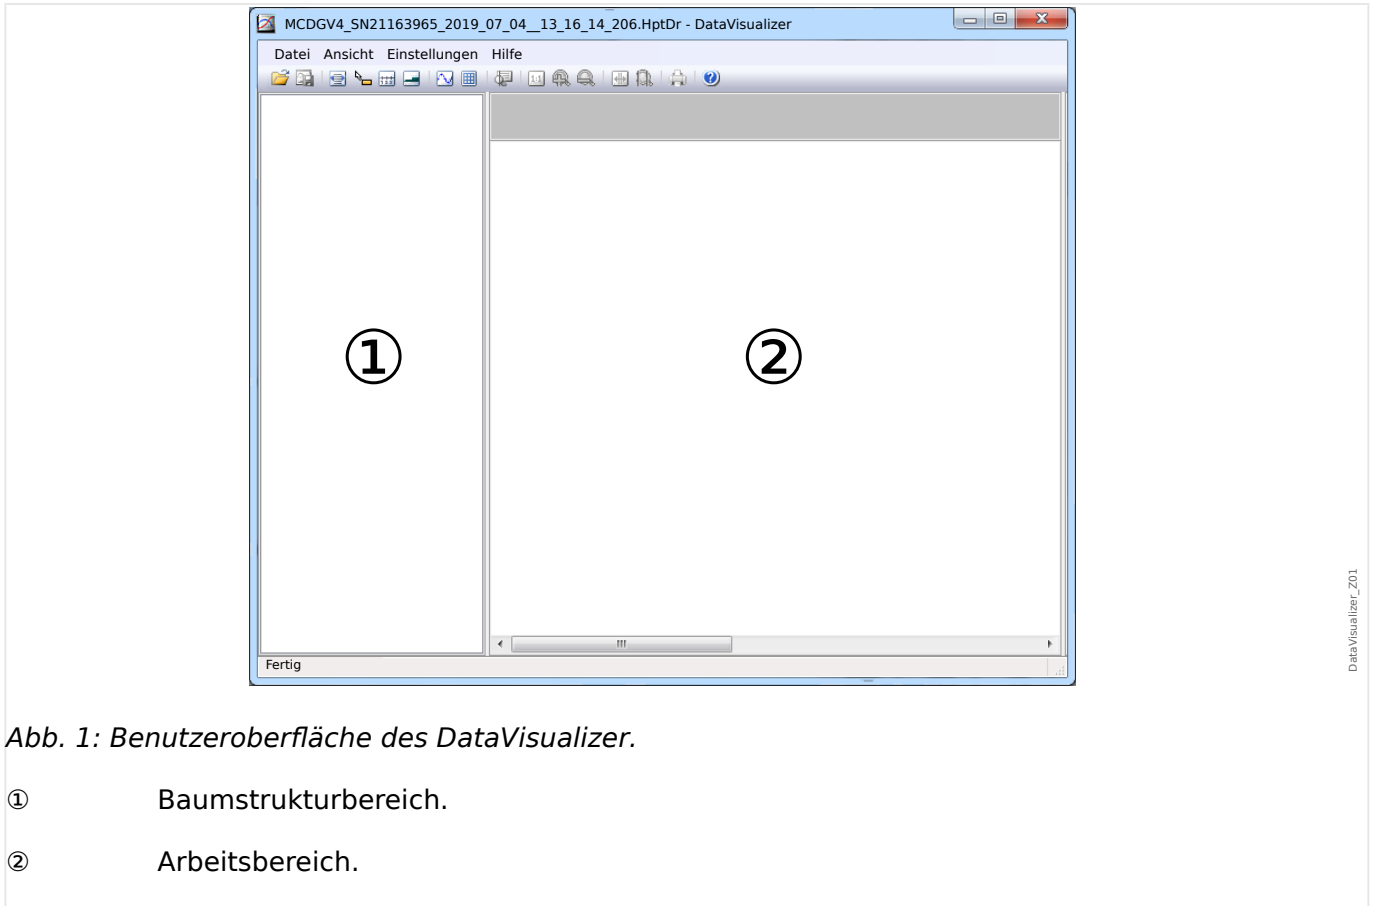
MCDGV4_SN21163965_2019_07_04__13_16_14_206.HptDr - DataVisualizer

Datei Ansicht Einstellungen Hilfe

①

②

Fertig

DataVisualizer_Z01

Abb. 1: Benutzeroberfläche des DataVisualizer.

① Baumstrukturbereich.

② Arbeitsbereich.